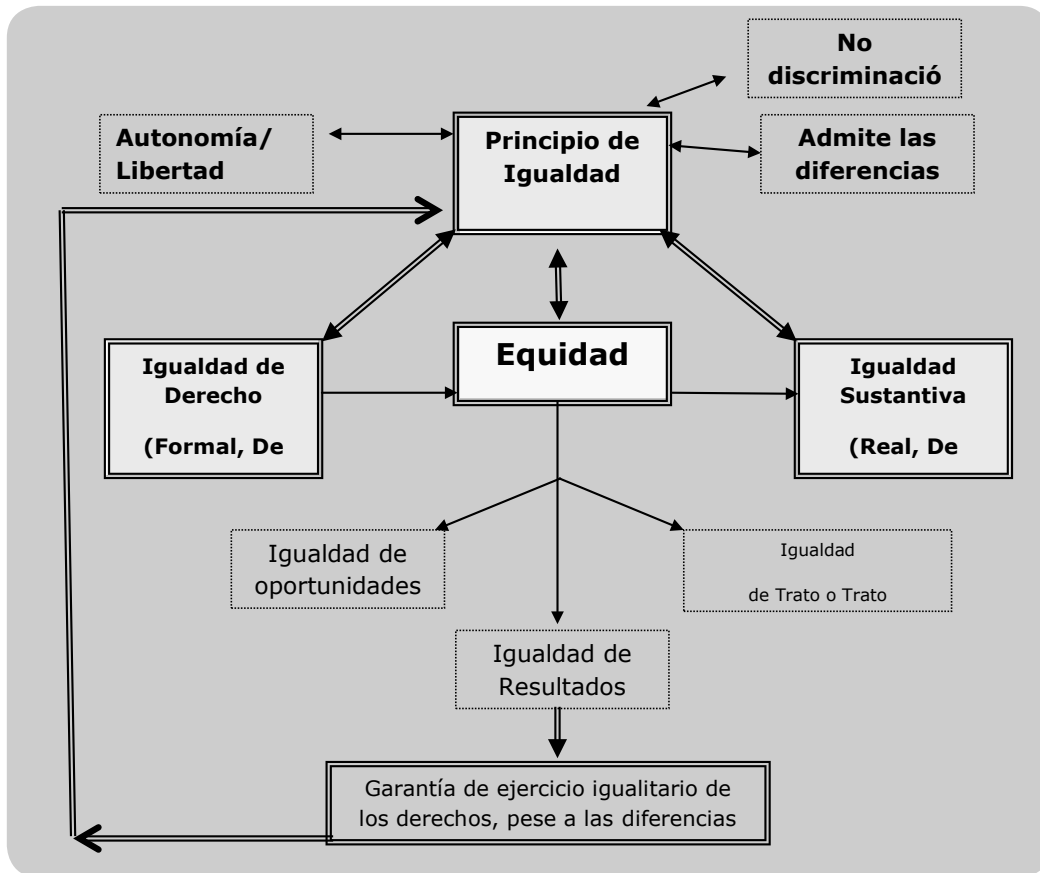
No discriminació

Autonomía/ Libertad

Principio de Igualdad

Admite las diferencias

Igualdad de Derecho

(Formal, De

Equidad

Igualdad Sustantiva

(Real, De

Igualdad de oportunidades

Igualdad

de Trato o Trato

Igualdad de Resultados

Garantía de ejercicio igualitario de los derechos, pese a las diferencias